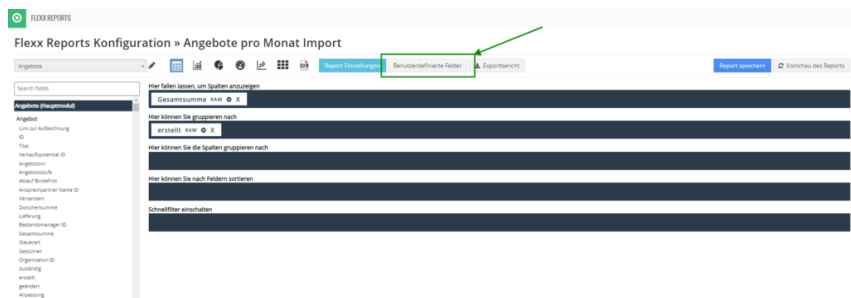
FLEXX REPORTS

Flexx Reports Konfiguration » Angebote pro Monat Import

Angebote

Report Einstellungen

Benutzerdefinierte Felder

Exportbericht

Report speichern

Vorschau des Reports

Search fields

Angebote (Hauptmodul)

Angebot

Link zur Aufzeichnung

ID

Titel

Verkaufspotential ID

Angebotsnr.

Angebotsstufe

Ablauf Bindefrist

Ansprechpartner Name ID

Versandart

Zwischensumme

Lieferung

Bestandsmanager ID

Gesamtsumme

Steuern

Gebühren

Organisation ID

zuständig

erstellt

geändert

Anpassung

Hier fallen lassen, um Spalten anzuzeigen

Gesamtsumme RAW X

Hier können Sie gruppieren nach

erstellt RAW X

Hier können Sie die Spalten gruppieren nach

Hier können Sie nach Feldern sortieren

Schnellfilter einschalten